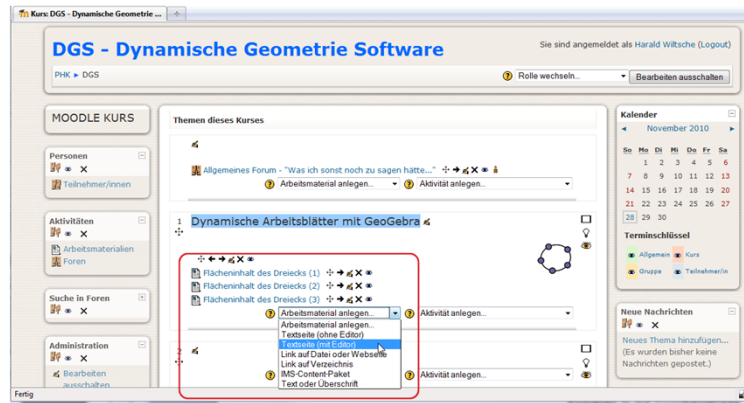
Kurs: DGS - Dynamische Geometrie ...

DGS - Dynamische Geometrie Software

Sie sind angemeldet als Harald Wiltsche (Logout)

PHK ► DGS

Rolle wechseln...

Bearbeiten ausschalten

MOODLE KURS

Personen

Teilnehmer/innen

Aktivitäten

Arbeitsmaterialien

Foren

Suche in Foren

Administration

Bearbeiten ausschalten

Themen dieses Kurses

Allgemeines Forum - "Was ich sonst noch zu sagen hätte..."

Arbeitsmaterial anlegen...

Aktivität anlegen...

1 Dynamische Arbeitsblätter mit GeoGebra

Flächeninhalt des Dreiecks (1)

Flächeninhalt des Dreiecks (2)

Flächeninhalt des Dreiecks (3)

Arbeitsmaterial anlegen...

Aktivität anlegen...

Arbeitsmaterial anlegen...
Textseite (ohne Editor)
Textseite (mit Editor)
Link auf Datei oder Webseite
Link auf Verzeichnis
IMS-Content-Paket
Text oder Überschrift

2

Aktivität anlegen...

Kalender

◄ November 2010 ►

| So | Mo | Di | Mi | Do | Fr | Sa |
|---|---|---|---|---|---|---|
| | 1 | 2 | 3 | 4 | 5 | 6 |
| 7 | 8 | 9 | 10 | 11 | 12 | 13 |
| 14 | 15 | 16 | 17 | 18 | 19 | 20 |
| 21 | 22 | 23 | 24 | 25 | 26 | 27 |
| 28 | 29 | 30 | | | | |

Terminschlüssel

Allgemein

Kurs

Gruppe

Teilnehmer/in

Neue Nachrichten

Neues Thema hinzufügen...

(Es wurden bisher keine Nachrichten gepostet.)

Fertig